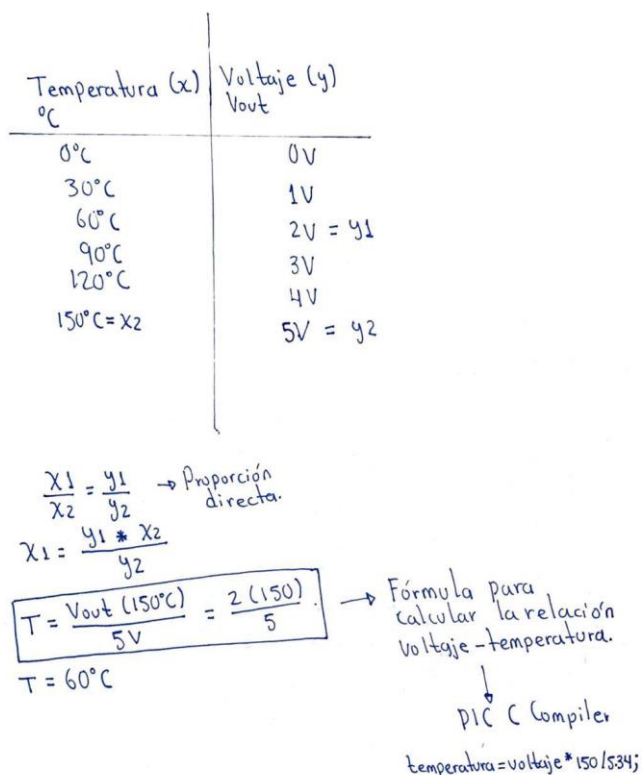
| Temperatura (x) °C | Voltaje (y) Vout |
|---|---|
| 0°C | 0V |
| 30°C | 1V |
| 60°C | 2V = y1 |
| 90°C | 3V |
| 120°C | 4V |
| 150°C = x2 | 5V = y2 |

$\frac{x1}{x2} = \frac{y1}{y2}$ → Proporción directa.

$x1 = \frac{y1 * x2}{y2}$

$T = \frac{Vout (150°C)}{5V} = \frac{2(150)}{5}$ → Fórmula para calcular la relación voltaje-temperatura.

$T = 60°C$

PIC C Compiler

temperatura=voltaje*150/534;